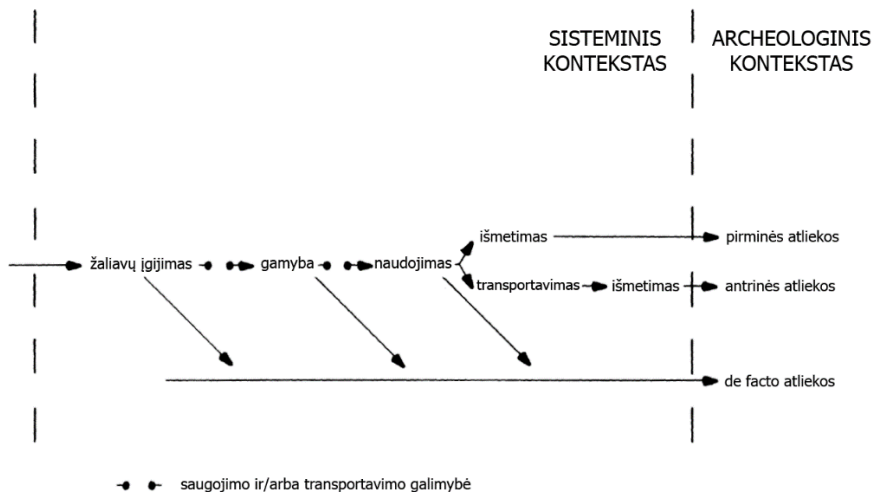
SISTEMINIS KONTEKSTAS

ARCHEOLOGINIS KONTEKSTAS

išmetimas

pirminės atliekos

žaliavų įgijimas

gamyba

naudojimas

transportavimas

išmetimas

antrinės atliekos

de facto atliekos

saugojimo ir/arba transportavimo galimybė